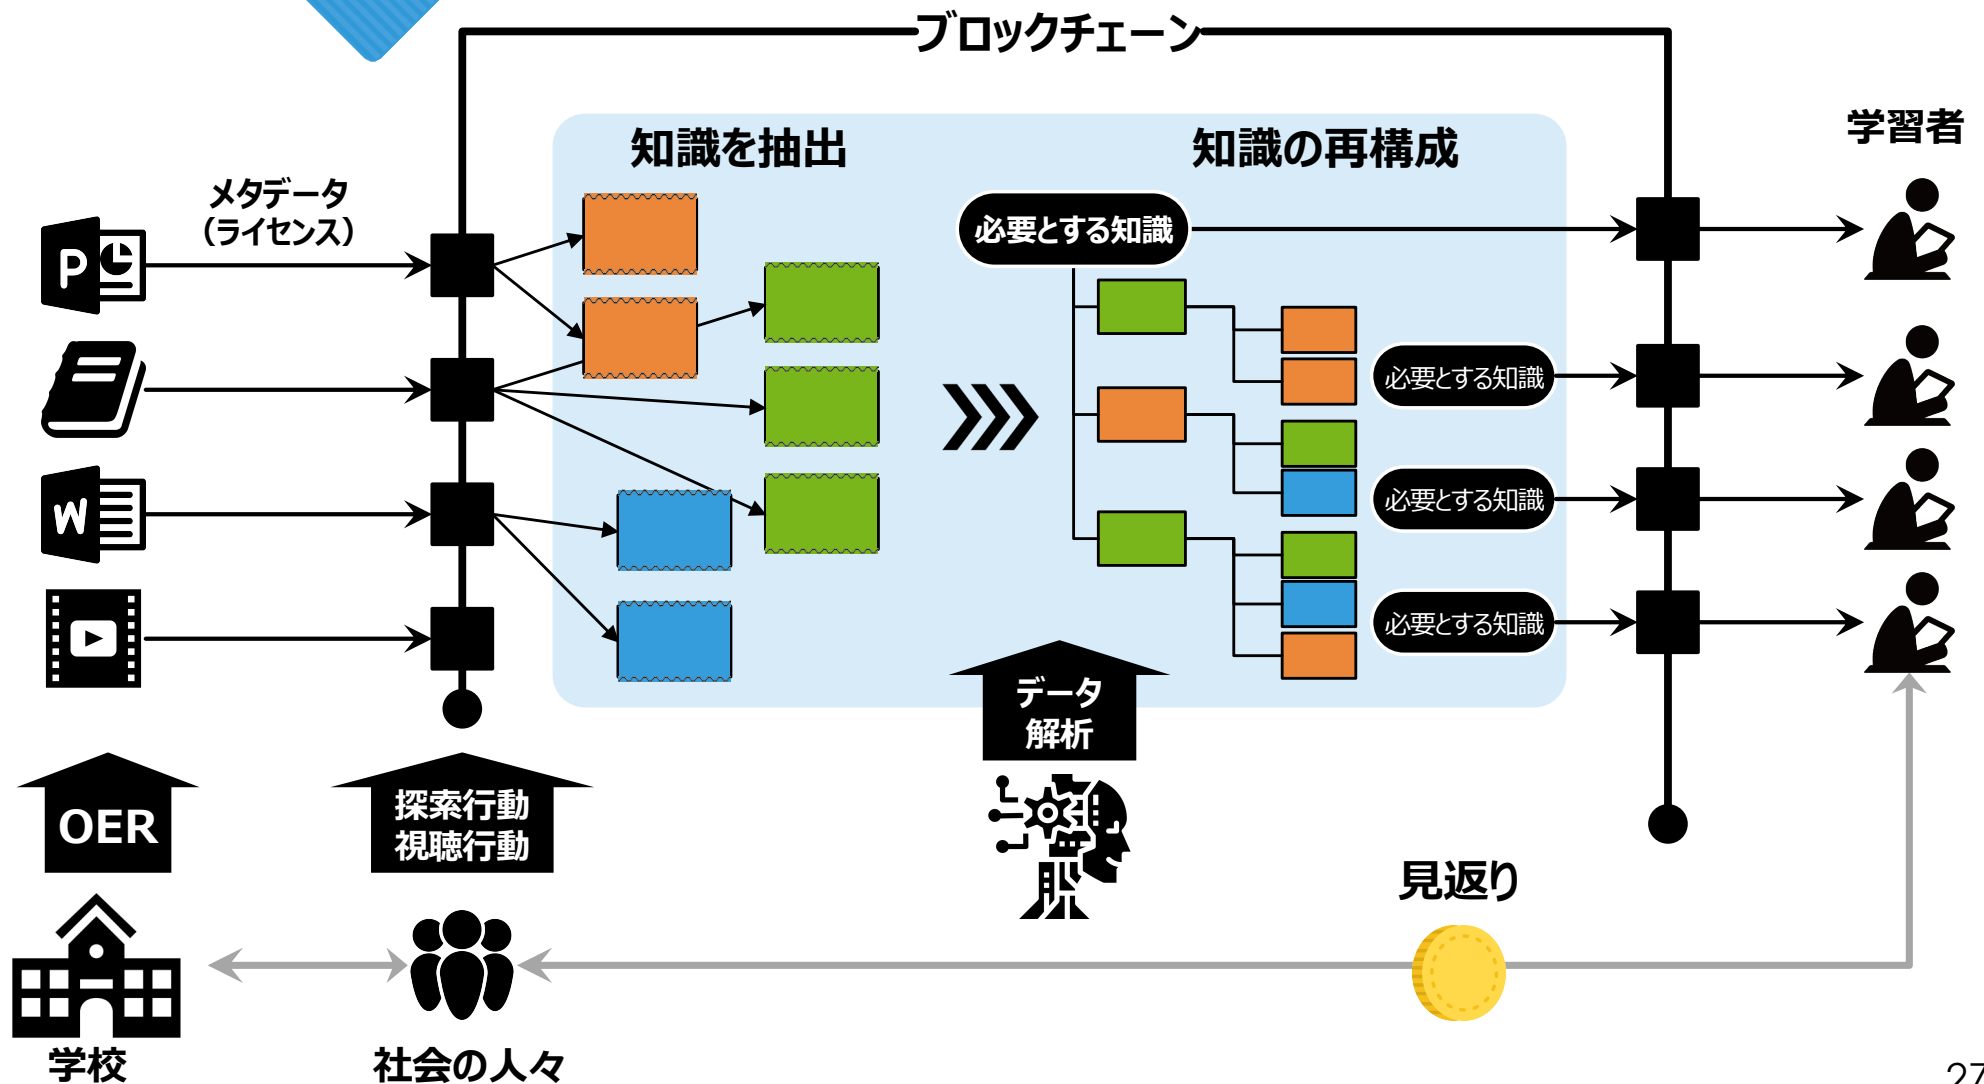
ブロックチェーン

知識を抽出

知識の再構成

学習者

メタデータ
（ライセンス）

必要とする知識

必要とする知識

必要とする知識

必要とする知識

データ
解析

OER

探索行動
視聴行動

見返り

学校

社会の人々

27